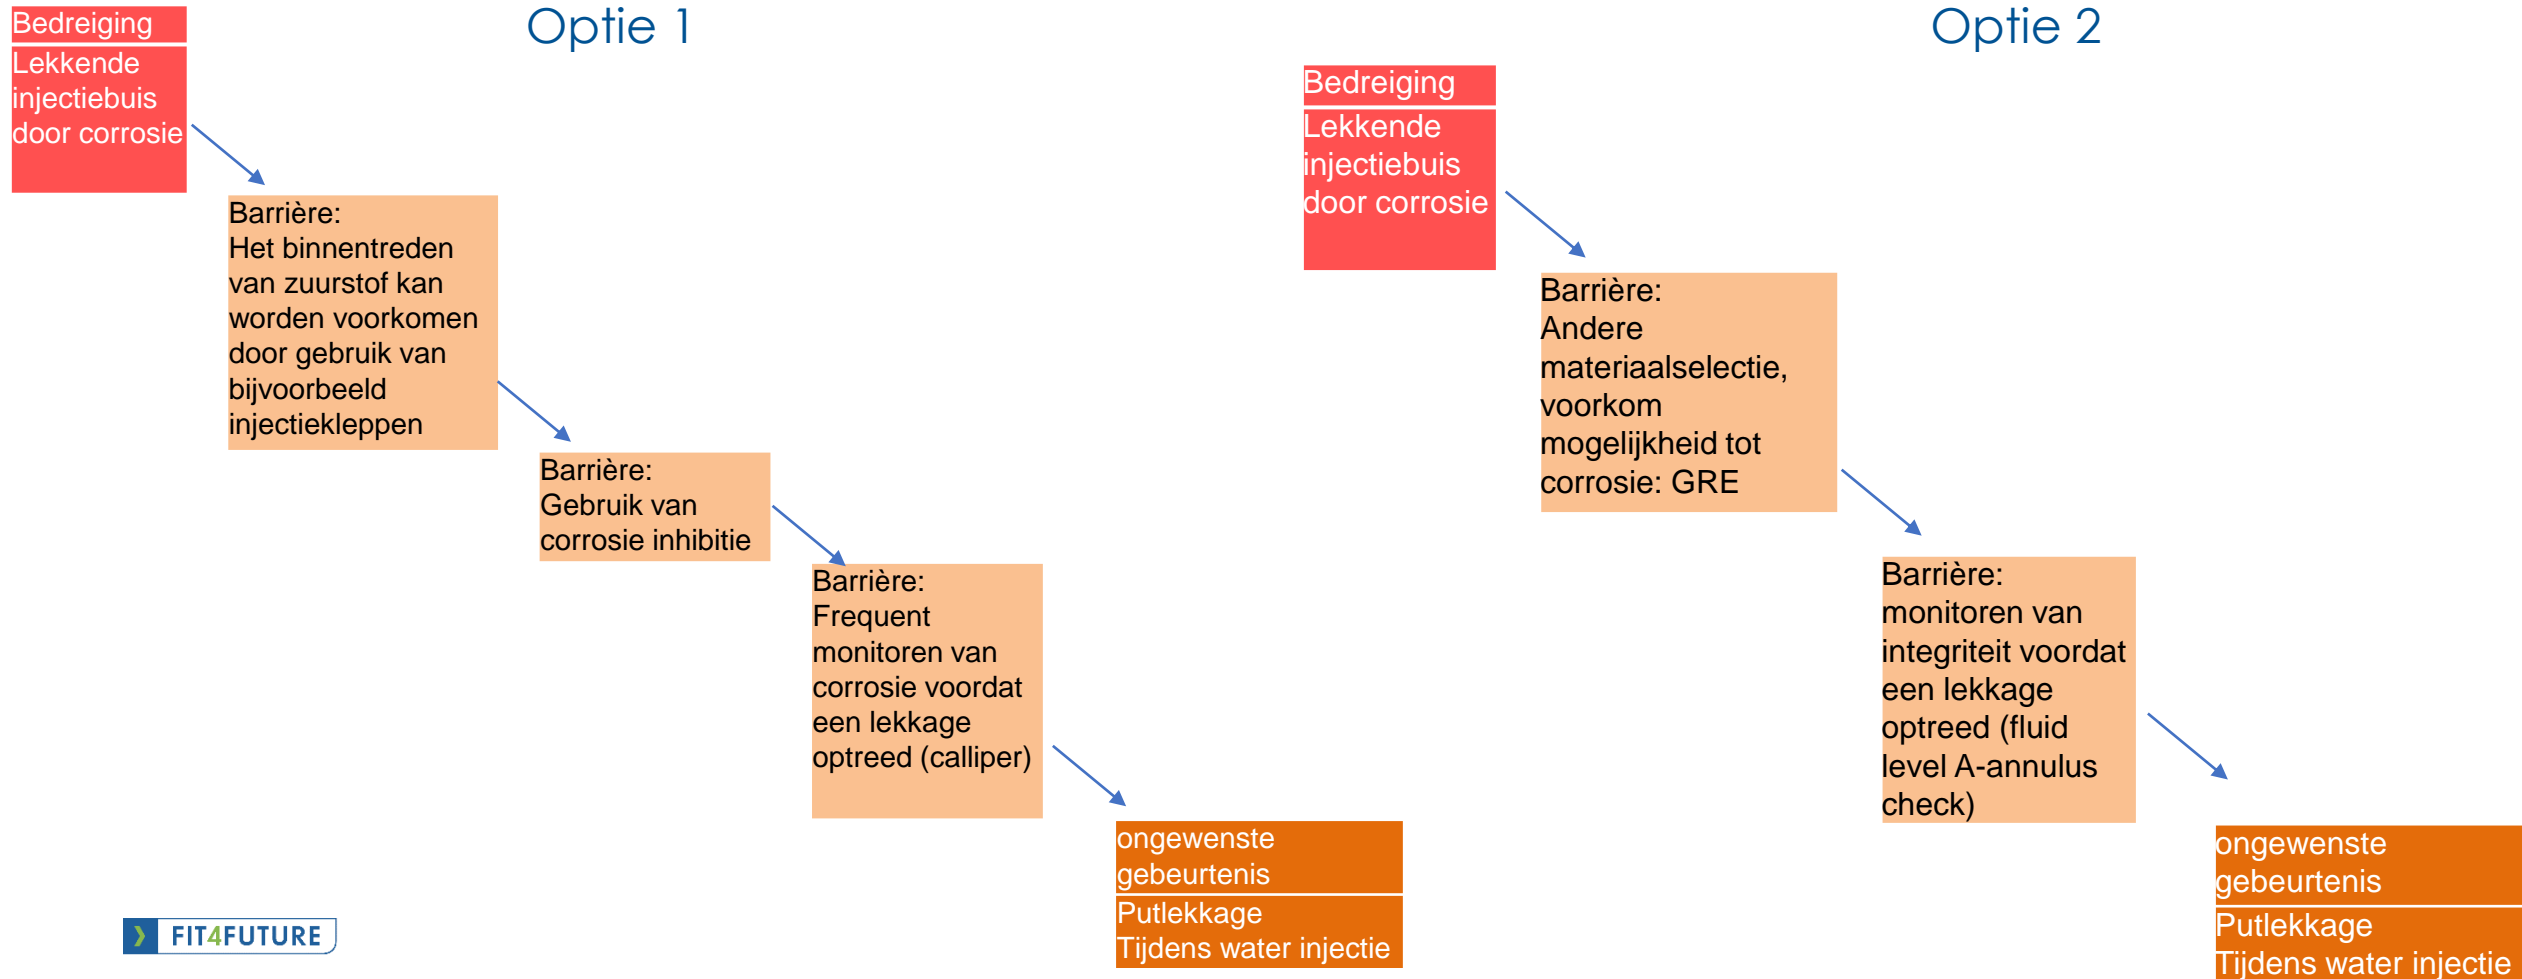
Optie 1

Bedreiging
Lekkende injectiebuis door corrosie

Barrière:
Het binnentreden van zuurstof kan worden voorkomen door gebruik van bijvoorbeeld injectiekleppen

Barrière:
Gebruik van corrosie inhibitie

Barrière:
Frequent monitoren van corrosie voordat een lekkage optreed (calliper)

ongewenste gebeurtenis
Putlekkage
Tijdens water injectie

Optie 2

Bedreiging
Lekkende injectiebuis door corrosie

Barrière:
Andere materiaalselectie, voorkom mogelijkheid tot corrosie: GRE

Barrière:
monitoren van integriteit voordat een lekkage optreed (fluid level A-annulus check)

ongewenste gebeurtenis
Putlekkage
Tijdens water injectie

FIT4FUTURE